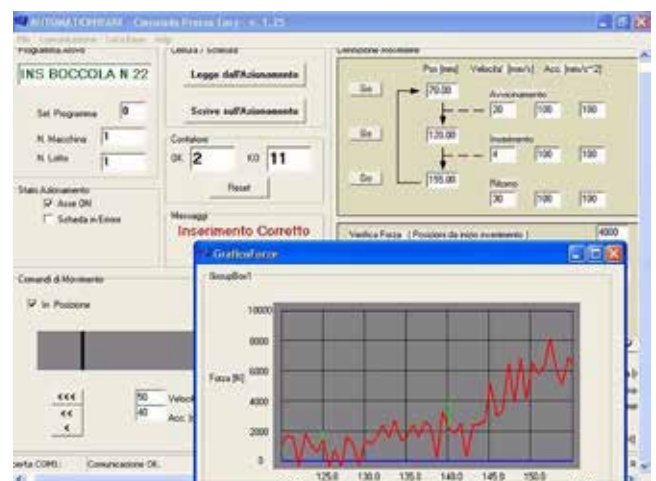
AUTOMATIONFARM - Comando Pressa Lenz - v. 1.25
File Comunicazione Calibrazione Help

Programma Attivo
INS BOCCOLA N 22
Sel. Programma 0
N. Macchina 1
N. Lotto 1

Lettura / Scrittura
Legge dall'Azionamento
Scrive sull'Azionamento

Contatori
OK 2 KO 11
Reset

Stato Azionamento
Asse ON
Scheda in Errore

Messaggi
Inserimento Corretto

Definizione Movimento
Pos [mm] Velocita' [mm/s] Acc. [mm/s^2]
Go 70.00
Avvicinamento
20 100 100
Go 120.00
Inserimento
4 100 100
Go 155.00
Ritorno
30 100 100

Verifica Forza ( Posizioni da inizio inserimento ) 4000

Comandi di Movimento
In Posizione
<<<
<<
<
50 Veloc
40 Acc.

porta COM1: Comunicazione OK.

GraficoForze
GroupBox1
10000
8000
Forza [N] 6000
4000
2000
0
125.0 130.0 135.0 140.0 145.0 150.0